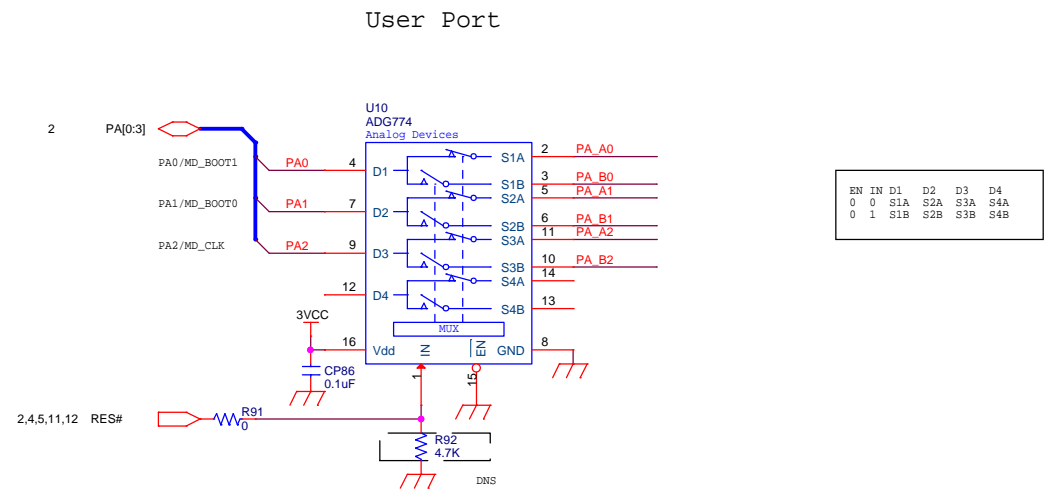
User Port

2 PA[0:3]

U10
ADG774
Analog Devices

PA0/MD_BOOT1 PA0 4 D1
PA1/MD_BOOT0 PA1 7 D2
PA2/MD_CLK PA2 9 D3
12 D4

S1A 2 PA_A0
S1B 3 PA_B0
S2A 5 PA_A1
S2B 6 PA_B1
S3A 11 PA_A2
S3B 10 PA_B2
S4A 14
S4B 13

MUX

3VCC
16 Vdd IN EN GND 8
1 15

CP86
0.1uF

2,4,5,11,12 RES# R91 0

R92
4.7K

DNS

| EN | IN | D1 | D2 | D3 | D4 |
|---|---|---|---|---|---|
| 0 | 0 | S1A | S2A | S3A | S4A |
| 0 | 1 | S1B | S2B | S3B | S4B |